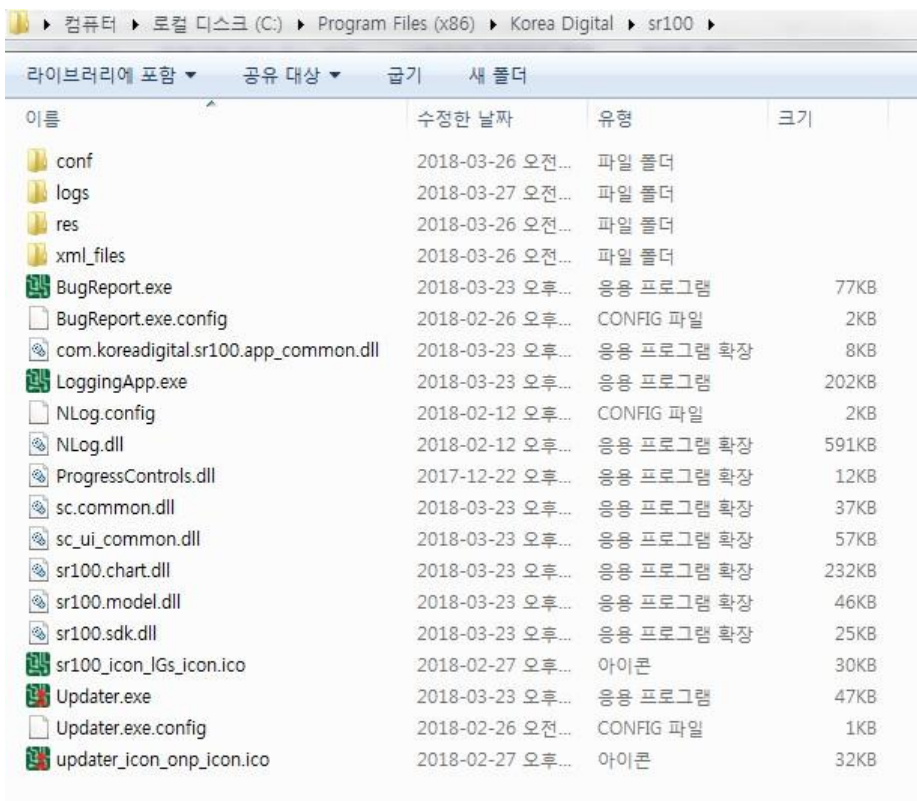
▸ 컴퓨터 ▸ 로컬 디스크 (C:) ▸ Program Files (x86) ▸ Korea Digital ▸ sr100 ▸

라이브러리에 포함 ▾ 공유 대상 ▾ 굽기 새 폴더

| 이름 | 수정한 날짜 | 유형 | 크기 |
|---|---|---|---|
| conf | 2018-03-26 오전... | 파일 폴더 | |
| logs | 2018-03-27 오전... | 파일 폴더 | |
| res | 2018-03-26 오전... | 파일 폴더 | |
| xml_files | 2018-03-26 오전... | 파일 폴더 | |
| BugReport.exe | 2018-03-23 오후... | 응용 프로그램 | 77KB |
| BugReport.exe.config | 2018-02-26 오후... | CONFIG 파일 | 2KB |
| com.koreadigital.sr100.app_common.dll | 2018-03-23 오후... | 응용 프로그램 확장 | 8KB |
| LoggingApp.exe | 2018-03-23 오후... | 응용 프로그램 | 202KB |
| NLog.config | 2018-02-12 오후... | CONFIG 파일 | 2KB |
| NLog.dll | 2018-02-12 오후... | 응용 프로그램 확장 | 591KB |
| ProgressControls.dll | 2017-12-22 오후... | 응용 프로그램 확장 | 12KB |
| sc.common.dll | 2018-03-23 오후... | 응용 프로그램 확장 | 37KB |
| sc_ui_common.dll | 2018-03-23 오후... | 응용 프로그램 확장 | 57KB |
| sr100.chart.dll | 2018-03-23 오후... | 응용 프로그램 확장 | 232KB |
| sr100.model.dll | 2018-03-23 오후... | 응용 프로그램 확장 | 46KB |
| sr100.sdk.dll | 2018-03-23 오후... | 응용 프로그램 확장 | 25KB |
| sr100_icon_lGs_icon.ico | 2018-02-27 오후... | 아이콘 | 30KB |
| Updater.exe | 2018-03-23 오후... | 응용 프로그램 | 47KB |
| Updater.exe.config | 2018-02-26 오전... | CONFIG 파일 | 1KB |
| updater_icon_onp_icon.ico | 2018-02-27 오후... | 아이콘 | 32KB |